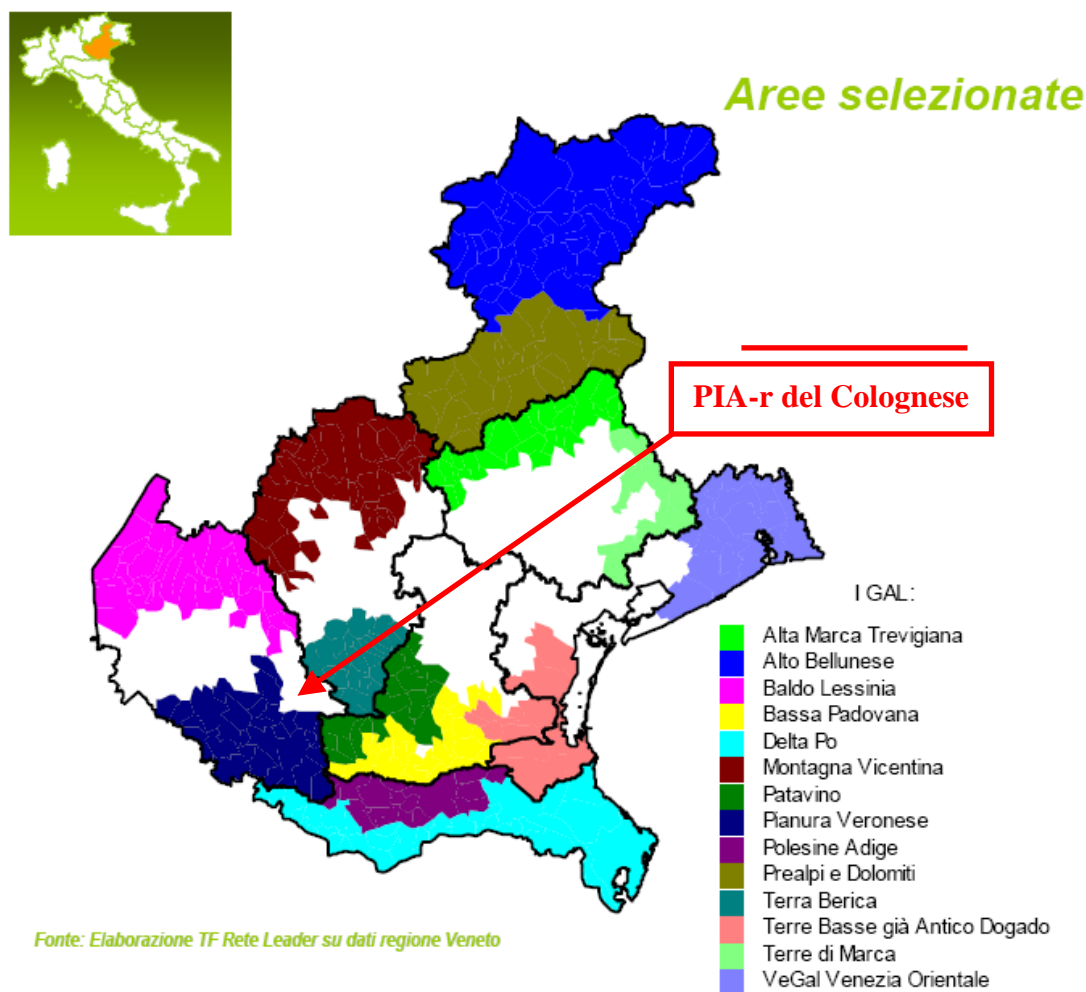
Aree selezionate

PIA-r del Colognese

I GAL:

Alta Marca Trevigiana
Alto Bellunese
Baldo Lessinia
Bassa Padovana
Delta Po
Montagna Vicentina
Patavino
Pianura Veronese
Polesine Adige
Prealpi e Dolomiti
Terra Berica
Terre Basse già Antico Dogado
Terre di Marca
VeGal Venezia Orientale

Fonte: Elaborazione TF Rete Leader su dati regione Veneto